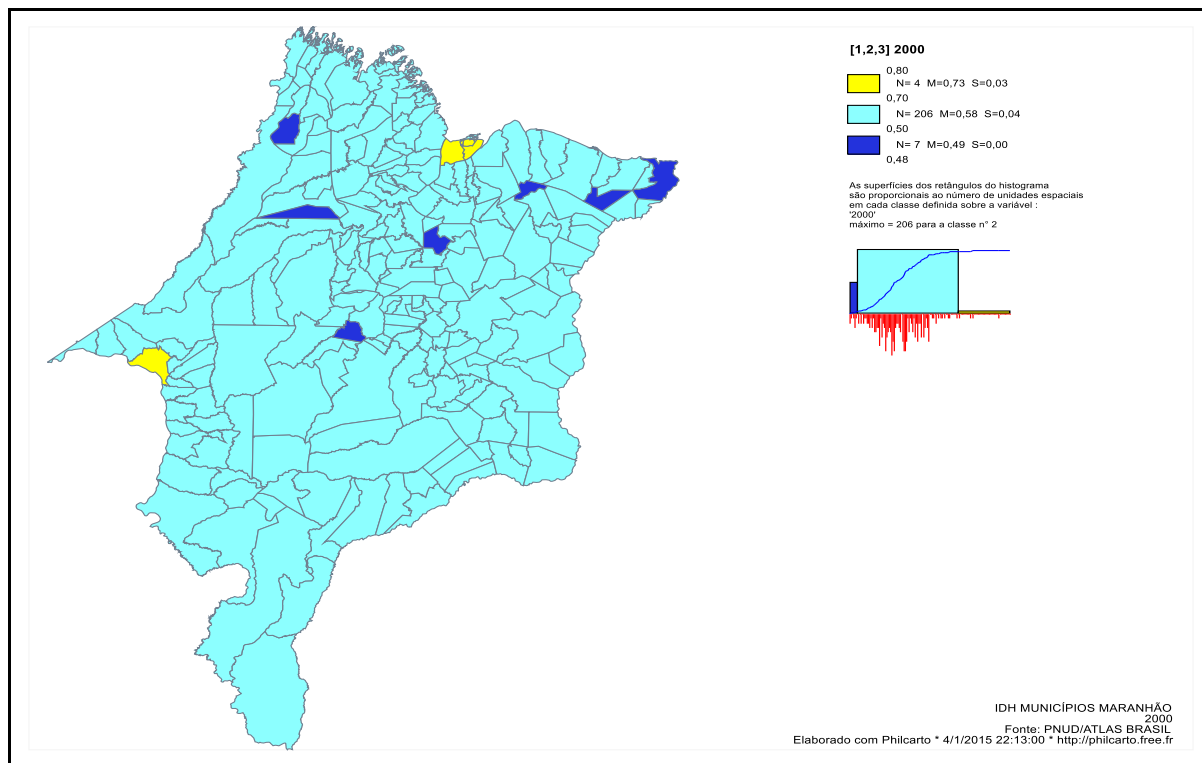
[1,2,3] 2000

0,80
N= 4 M=0,73 S=0,03
0,70
N= 206 M=0,58 S=0,04
0,50
N= 7 M=0,49 S=0,00
0,48

As superfícies dos retângulos do histograma são proporcionais ao número de unidades espaciais em cada classe definida sobre a variável : '2000'
máximo = 206 para a classe n° 2

IDH MUNICÍPIOS MARANHÃO
2000
Fonte: PNUD/ATLAS BRASIL
Elaborado com Philcarto * 4/1/2015 22:13:00 * http://philcarto.free.fr